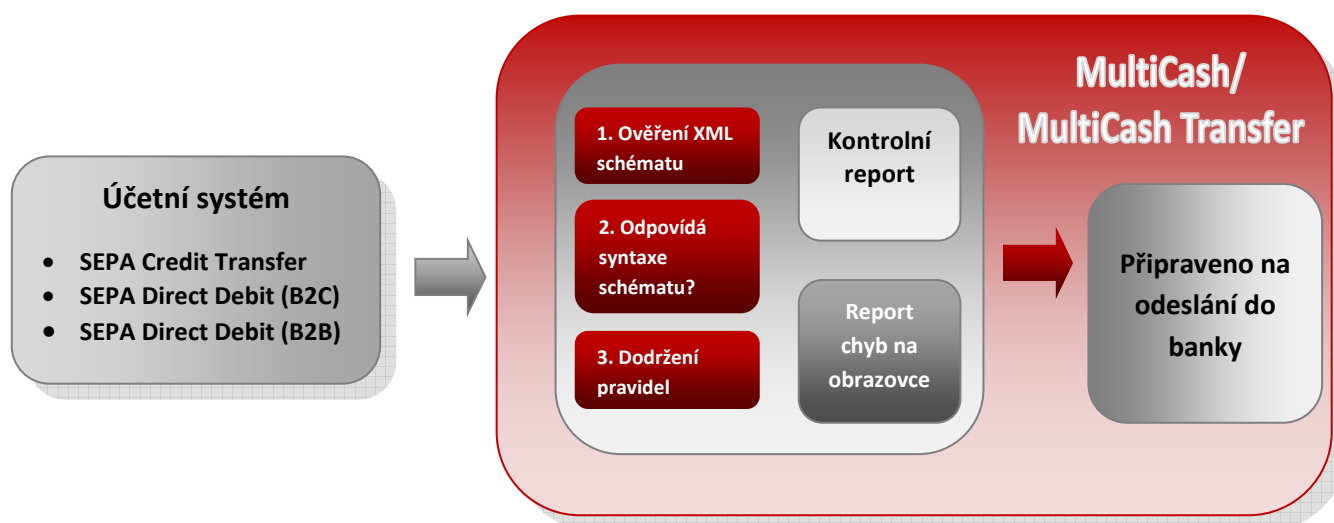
Účetní systém

- SEPA Credit Transfer
- SEPA Direct Debit (B2C)
- SEPA Direct Debit (B2B)

MultiCash/ MultiCash Transfer

1. Ověření XML schématu

2. Odpovídá syntaxe schématu?

3. Dodržení pravidel

Kontrolní report

Report chyb na obrazovce

Připraveno na odeslání do banky